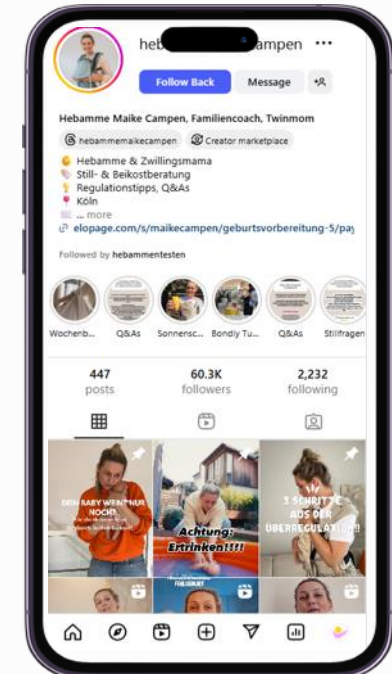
heb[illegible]ampen •••

Follow Back Message

Hebamme Maike Campen, Familiencoach, Twinmom

hebammemaikecampen Creator marketplace

Hebamme & Zwillingsmama
Still- & Beikostberatung
Regulationstipps, Q&As
Köln
... more
elopage.com/s/maikecampen/geburtsvorbereitung-5/pa

Followed by hebammentesten

Wochenb... Q&As Sonnensc... Bondly Tu... Q&As Stillfragen

447 posts
60.3K followers
2,232 following

DEIN BABY WEINT NUR NOCH?
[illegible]

Achtung: Ertrinken!!!!

3 SCHRITTE AUS DER ÜBERREGULATION!!